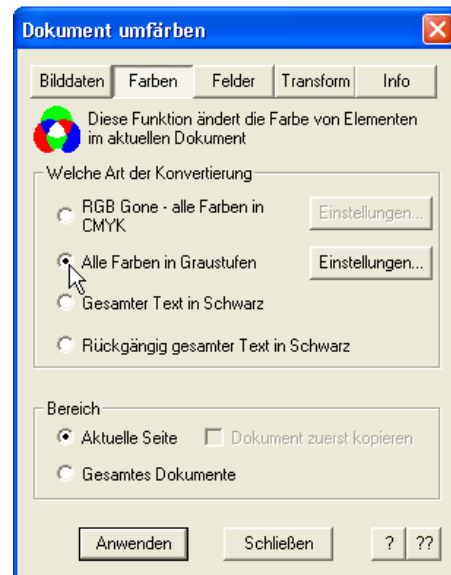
Dokument umfärben

Bilddaten | Farben | Felder | Transform | Info

Diese Funktion ändert die Farbe von Elementen im aktuellen Dokument

Welche Art der Konvertierung

RGB Gone - alle Farben in CMYK
Einstellungen...

Alle Farben in Graustufen
Einstellungen...

Gesamter Text in Schwarz

Rückgängig gesamter Text in Schwarz

Bereich

Aktuelle Seite
Dokument zuerst kopieren

Gesamtes Dokumente

Anwenden
Schließen
?
??